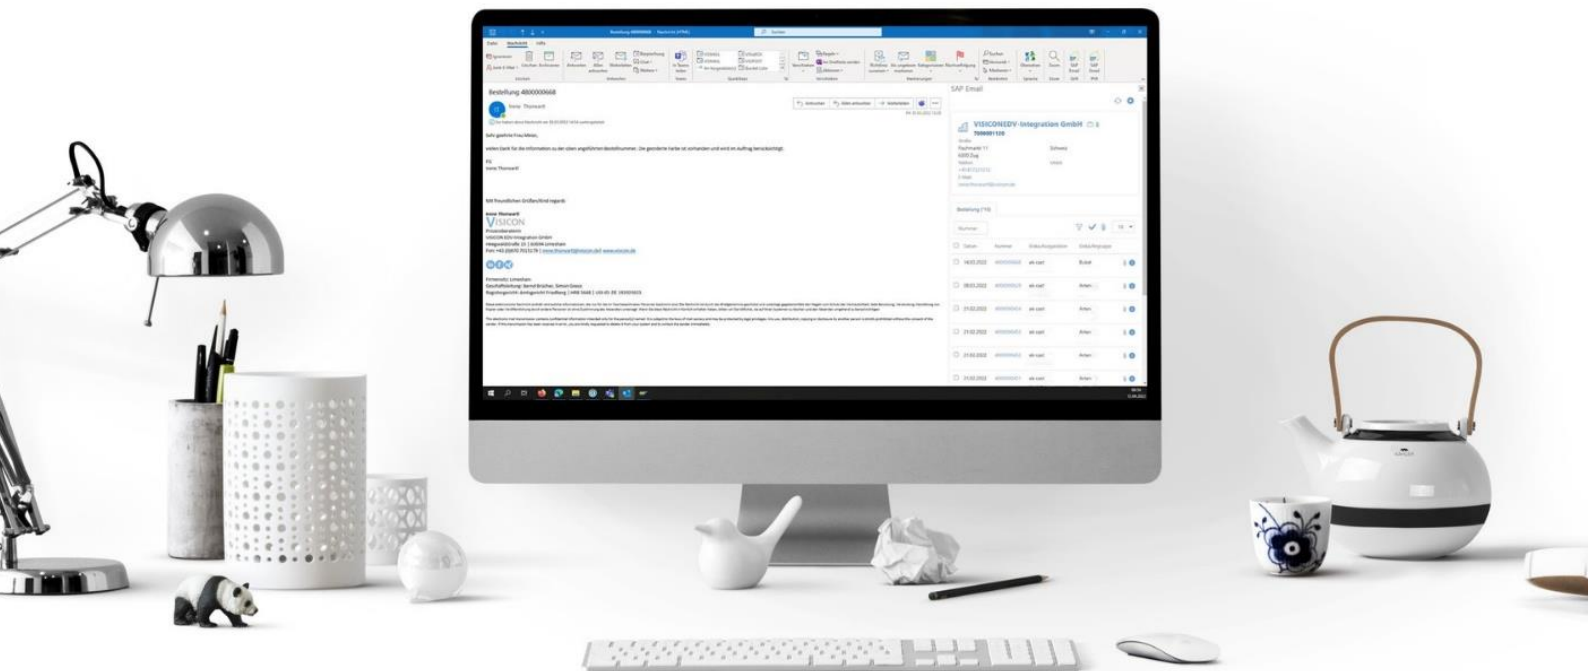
Bestellung 4800000668

Ivana Thonwald

Sehr geehrte Frau Meier,

vielen Dank für die Information zu der oben angeführten Bestellnummer. Die geänderte Farbe ist vorhanden und wird im Auftrag berücksichtigt.

VG
Ivana Thonwald

Mit freundlichen Grüßen/Kind regards

Ivana Thonwald
VISICON

SAP Email

VISICONEDV-Integration GmbH
7000001120

Bestellung (14)

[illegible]